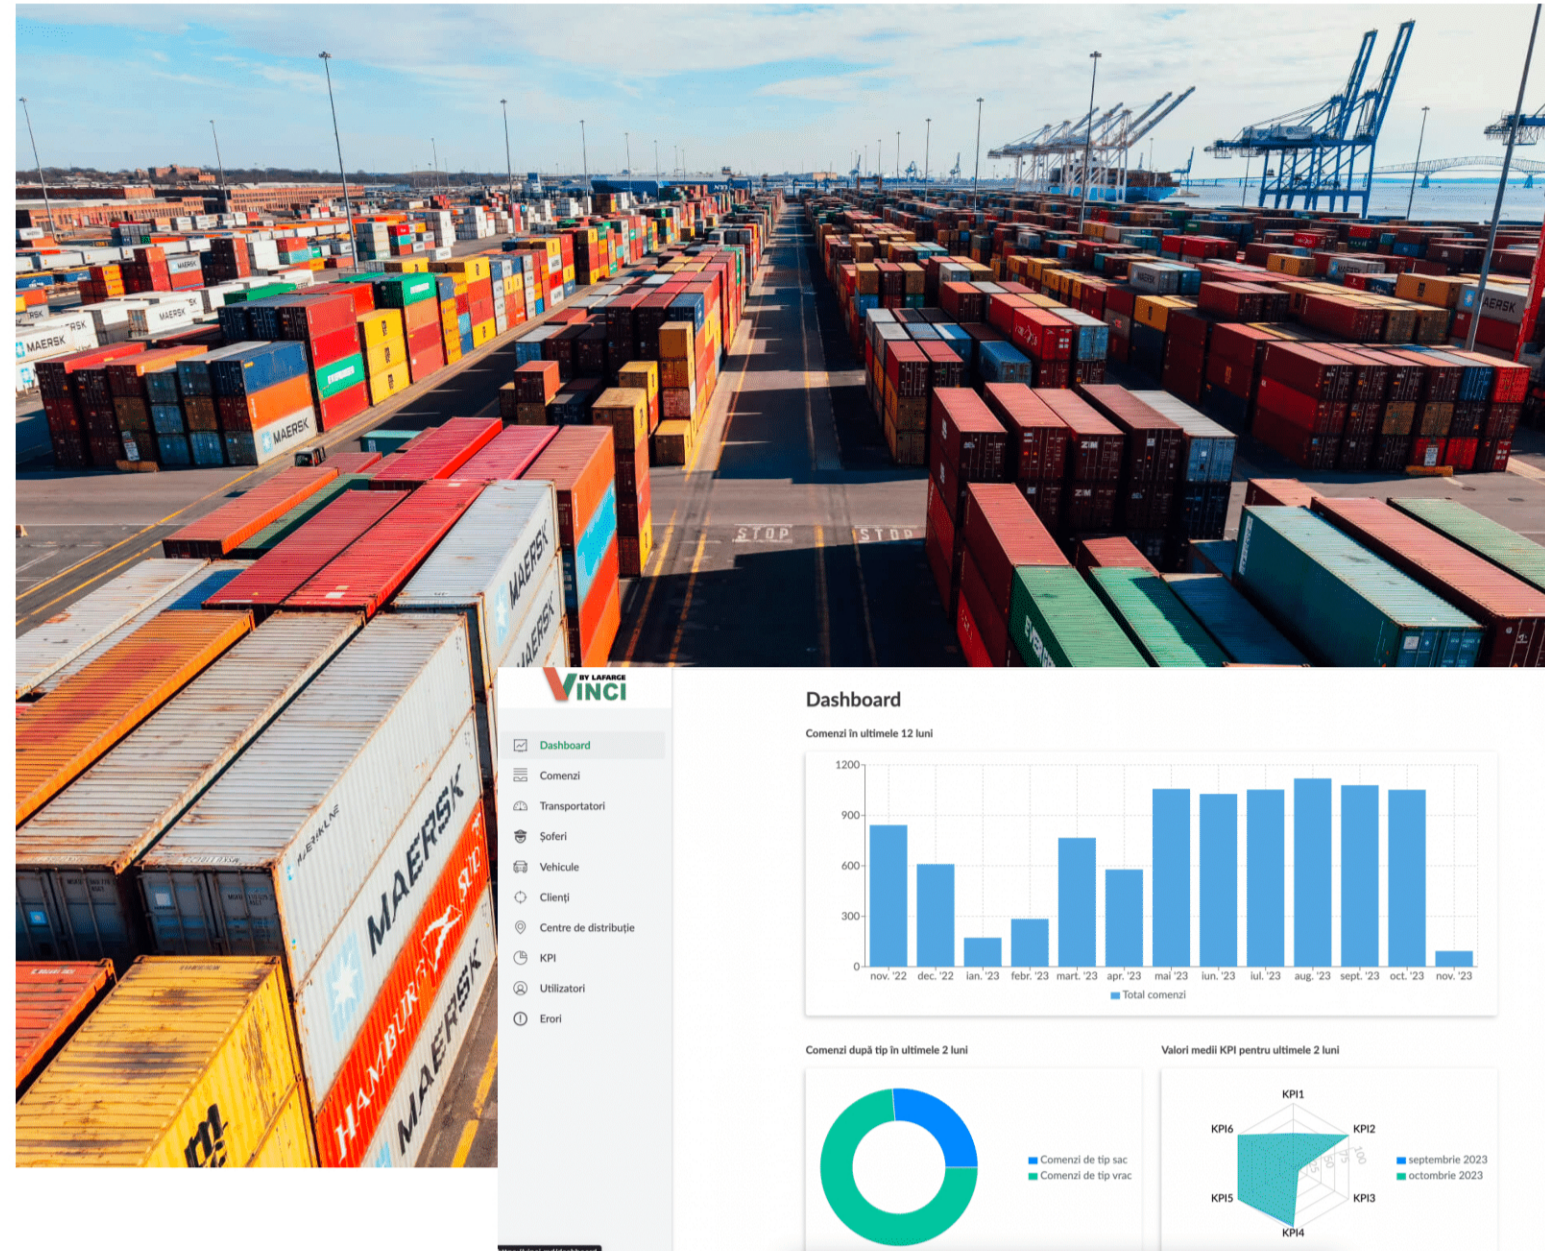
STOP STOP

MAERSK

BY LAFARGE VINCI

Dashboard
Comenzi
Transportatori
Șoferi
Vehicule
Clienți
Centre de distribuție
KPI
Utilizatori
Erori

Dashboard

Comenzi în ultimele 12 luni

1200
900
600
300
0

nov. '22 dec. '22 ian. '23 febr. '23 mart. '23 apr. '23 mai '23 iun. '23 iul. '23 aug. '23 sept. '23 oct. '23 nov. '23

Total comenzi

Comenzi după tip în ultimele 2 luni

Comenzi de tip sac
Comenzi de tip vrac

Valori medii KPI pentru ultimele 2 luni

KPI1
KPI2
KPI3
KPI4
KPI5
KPI6

septembrie 2023
octombrie 2023